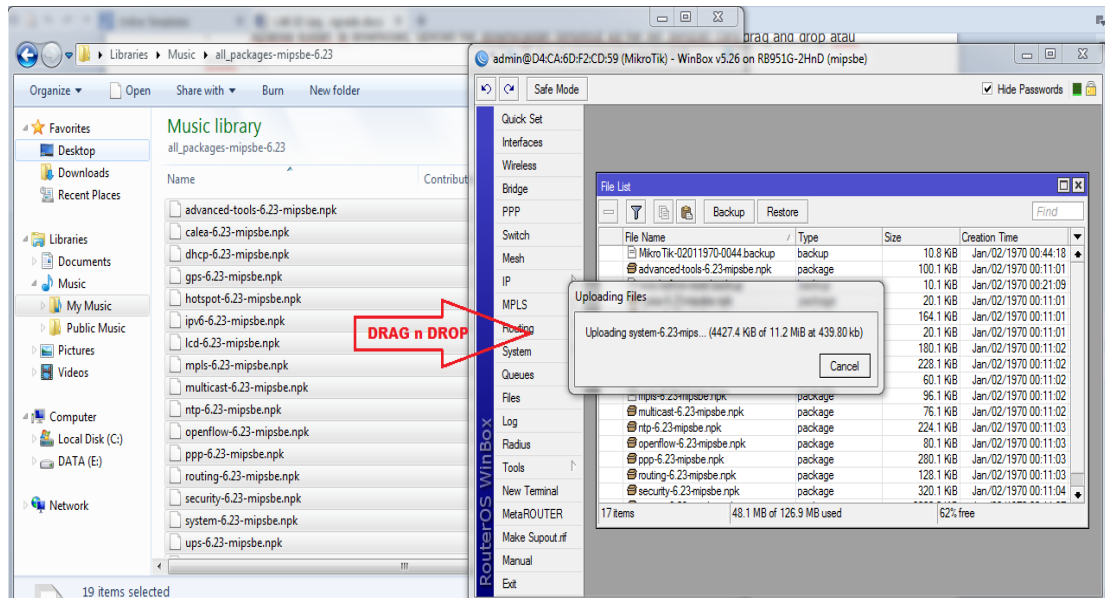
drag and drop atau

Libraries ▸ Music ▸ all_packages-mipsbe-6.23

Organize ▾ Open Share with ▾ Burn New folder

Favorites
Desktop
Downloads
Recent Places

Libraries
Documents
Music
My Music
Public Music
Pictures
Videos

Computer
Local Disk (C:)
DATA (E:)

Network

Music library
all_packages-mipsbe-6.23

Name
Contribut

advanced-tools-6.23-mipsbe.npk
calea-6.23-mipsbe.npk
dhcp-6.23-mipsbe.npk
gps-6.23-mipsbe.npk
hotspot-6.23-mipsbe.npk
ipv6-6.23-mipsbe.npk
lcd-6.23-mipsbe.npk
mpls-6.23-mipsbe.npk
multicast-6.23-mipsbe.npk
ntp-6.23-mipsbe.npk
openflow-6.23-mipsbe.npk
ppp-6.23-mipsbe.npk
routing-6.23-mipsbe.npk
security-6.23-mipsbe.npk
system-6.23-mipsbe.npk
ups-6.23-mipsbe.npk

19 items selected

DRAG n DROP

admin@D4:CA:6D:F2:CD:59 (MikroTik) - WinBox v5.26 on RB951G-2HnD (mipsbe)

Safe Mode
Hide Passwords

Quick Set
Interfaces
Wireless
Bridge
PPP
Switch
Mesh
IP
MPLS
Routing
System
Queues
Files
Log
Radius
Tools
New Terminal
MetaROUTER
Make Supout.rif
Manual
Exit

RouterOS WinBox

File List
Backup Restore Find

| File Name | Type | Size | Creation Time |
|---|---|---|---|
| MikroTik-02011970-0044.backup | backup | 10.8 KiB | Jan/02/1970 00:44:18 |
| advanced-tools-6.23-mipsbe.npk | package | 100.1 KiB | Jan/02/1970 00:11:01 |
| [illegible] | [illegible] | 10.1 KiB | Jan/02/1970 00:21:09 |
| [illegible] | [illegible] | 20.1 KiB | Jan/02/1970 00:11:01 |
| | | 164.1 KiB | Jan/02/1970 00:11:01 |
| | | 20.1 KiB | Jan/02/1970 00:11:01 |
| | | 180.1 KiB | Jan/02/1970 00:11:02 |
| | | 228.1 KiB | Jan/02/1970 00:11:02 |
| | | 60.1 KiB | Jan/02/1970 00:11:02 |
| mpls-6.23-mipsbe.npk | package | 96.1 KiB | Jan/02/1970 00:11:02 |
| multicast-6.23-mipsbe.npk | package | 76.1 KiB | Jan/02/1970 00:11:02 |
| ntp-6.23-mipsbe.npk | package | 224.1 KiB | Jan/02/1970 00:11:03 |
| openflow-6.23-mipsbe.npk | package | 80.1 KiB | Jan/02/1970 00:11:03 |
| ppp-6.23-mipsbe.npk | package | 280.1 KiB | Jan/02/1970 00:11:03 |
| routing-6.23-mipsbe.npk | package | 128.1 KiB | Jan/02/1970 00:11:03 |
| security-6.23-mipsbe.npk | package | 320.1 KiB | Jan/02/1970 00:11:04 |

17 items 48.1 MB of 126.9 MB used 62% free

Uploading Files
Uploading system-6.23-mips... (4427.4 KiB of 11.2 MiB at 439.80 kb)
Cancel